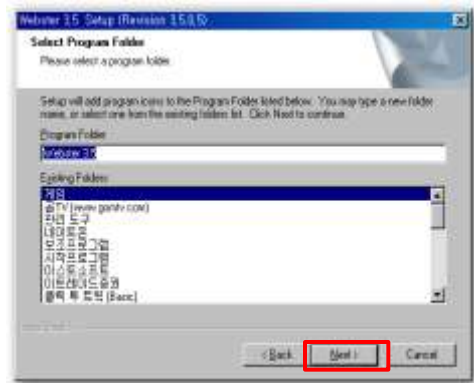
Webster 3.5 Setup (Revision 3.5.0.5)

Select Program Folder
Please select a program folder.

Setup will add program icons to the Program Folder listed below. You may type a new folder name, or select one from the existing folders list. Click Next to continue.

Program Folder:
Webster 3.5

Existing Folders:
게임
곰TV (www.gomtv.com)
관리 도구
대화상자
보조프로그램
시작프로그램
아스토소프트
이트레이드증권
클릭 투 트윅 (Basic)

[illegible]

< Back
Next >
Cancel